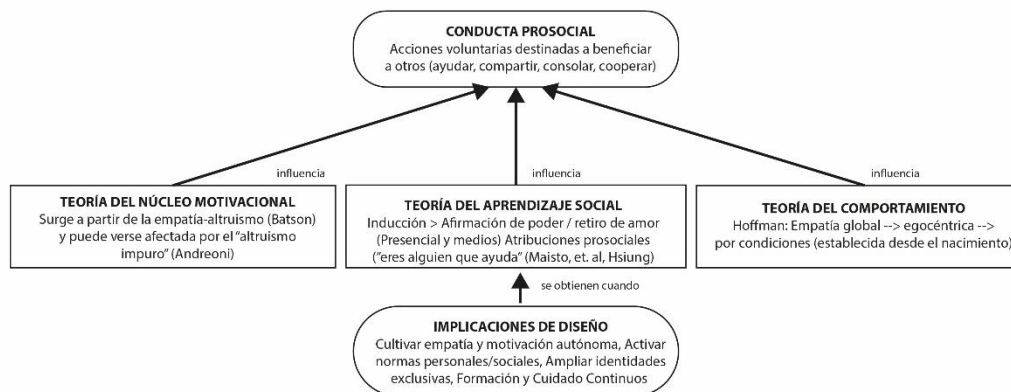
CONDUCTA PROSOCIAL
Acciones voluntarias destinadas a beneficiar a otros (ayudar, compartir, consolar, cooperar)

influencia

influencia

influencia

TEORÍA DEL NÚCLEO MOTIVACIONAL
Surge a partir de la empatía-altruismo (Batson) y puede verse afectada por el "altruismo impuro" (Andreoni)

TEORÍA DEL APRENDIZAJE SOCIAL
Inducción > Afirmación de poder / retiro de amor (Presencial y medios) Atribuciones prosociales ("eres alguien que ayuda" (Maisto, et. al, Hsiung)

TEORÍA DEL COMPORTAMIENTO
Hoffman: Empatía global --> egocéntrica --> por condiciones (establecida desde el nacimiento)

se obtienen cuando

IMPLICACIONES DE DISEÑO
Cultivar empatía y motivación autónoma, Activar normas personales/sociales, Ampliar identidades exclusivas, Formación y Cuidado Continuos